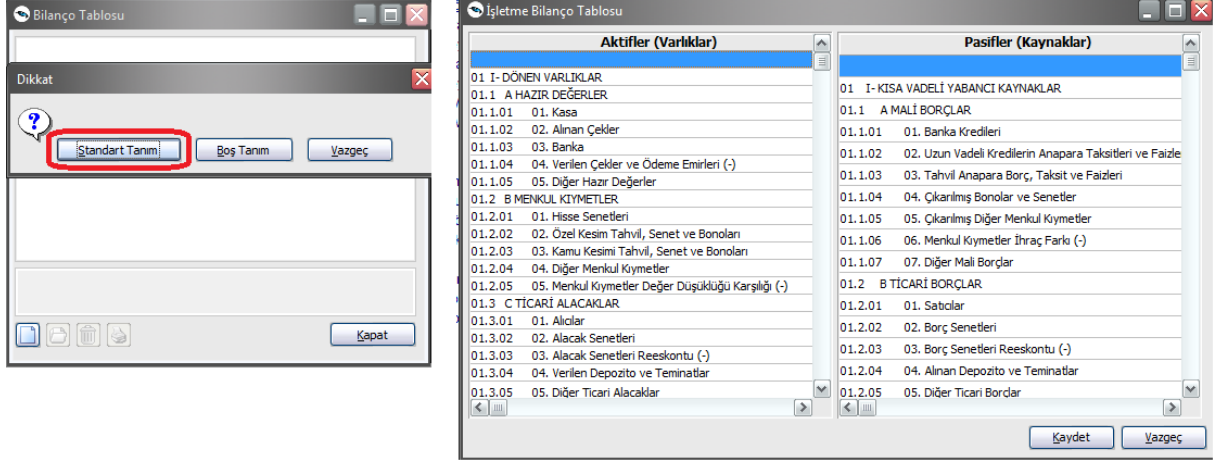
Bilanço Tablosu

Dikkat

Standart Tanım
Boş Tanım
Vazgeç

Kapat

İşletme Bilanço Tablosu

| Aktifler (Varlıklar) |
|---|
| 01 I- DÖNEN VARLIKLAR |
| 01.1 A HAZIR DEĞERLER |
| 01.1.01 01. Kasa |
| 01.1.02 02. Alınan Çekler |
| 01.1.03 03. Banka |
| 01.1.04 04. Verilen Çekler ve Ödeme Emirleri (-) |
| 01.1.05 05. Diğer Hazır Değerler |
| 01.2 B MENKUL KIYMETLER |
| 01.2.01 01. Hisse Senetleri |
| 01.2.02 02. Özel Kesim Tahvil, Senet ve Bonoları |
| 01.2.03 03. Kamu Kesimi Tahvil, Senet ve Bonoları |
| 01.2.04 04. Diğer Menkul Kıymetler |
| 01.2.05 05. Menkul Kıymetler Değer Düşüklüğü Karşılığı (-) |
| 01.3 C TİCARİ ALACAKLAR |
| 01.3.01 01. Alıcılar |
| 01.3.02 02. Alacak Senetleri |
| 01.3.03 03. Alacak Senetleri Reeskontu (-) |
| 01.3.04 04. Verilen Depozito ve Teminatlar |
| 01.3.05 05. Diğer Ticari Alacaklar |

| Pasifler (Kaynaklar) |
|---|
| 01 I- KISA VADELİ YABANCI KAYNAKLAR |
| 01.1 A MALİ BORÇLAR |
| 01.1.01 01. Banka Kredileri |
| 01.1.02 02. Uzun Vadeli Kredilerin Anapara Taksitleri ve Faizle |
| 01.1.03 03. Tahvil Anapara Borç, Taksit ve Faizleri |
| 01.1.04 04. Çıkarılmış Bonolar ve Senetler |
| 01.1.05 05. Çıkarılmış Diğer Menkul Kıymetler |
| 01.1.06 06. Menkul Kıymetler İhraç Farkı (-) |
| 01.1.07 07. Diğer Mali Borçlar |
| 01.2 B TİCARİ BORÇLAR |
| 01.2.01 01. Satıcılar |
| 01.2.02 02. Borç Senetleri |
| 01.2.03 03. Borç Senetleri Reeskontu (-) |
| 01.2.04 04. Alınan Depozito ve Teminatlar |
| 01.2.05 05. Diğer Ticari Borçlar |

Kaydet
Vazgeç